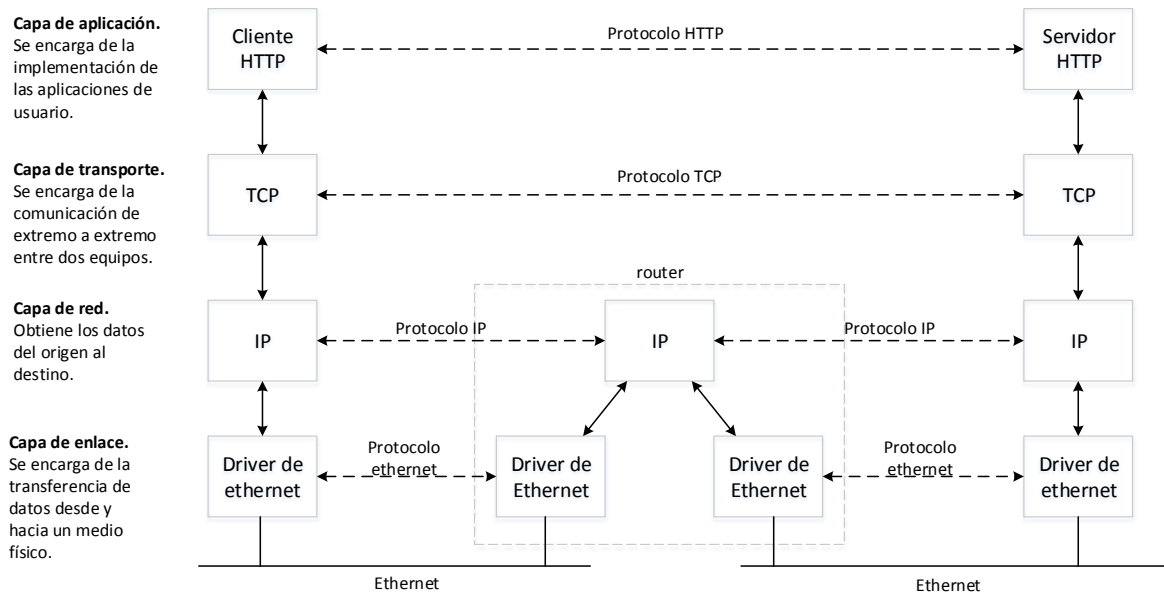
**Capa de aplicación.** Se encarga de la implementación de las aplicaciones de usuario.

Cliente HTTP

Protocolo HTTP

Servidor HTTP

**Capa de transporte.** Se encarga de la comunicación de extremo a extremo entre dos equipos.

TCP

Protocolo TCP

TCP

router

**Capa de red.** Obtiene los datos del origen al destino.

IP

Protocolo IP

IP

Protocolo IP

IP

**Capa de enlace.** Se encarga de la transferencia de datos desde y hacia un medio físico.

Driver de ethernet

Protocolo ethernet

Driver de Ethernet

Driver de Ethernet

Protocolo ethernet

Driver de ethernet

Ethernet

Ethernet